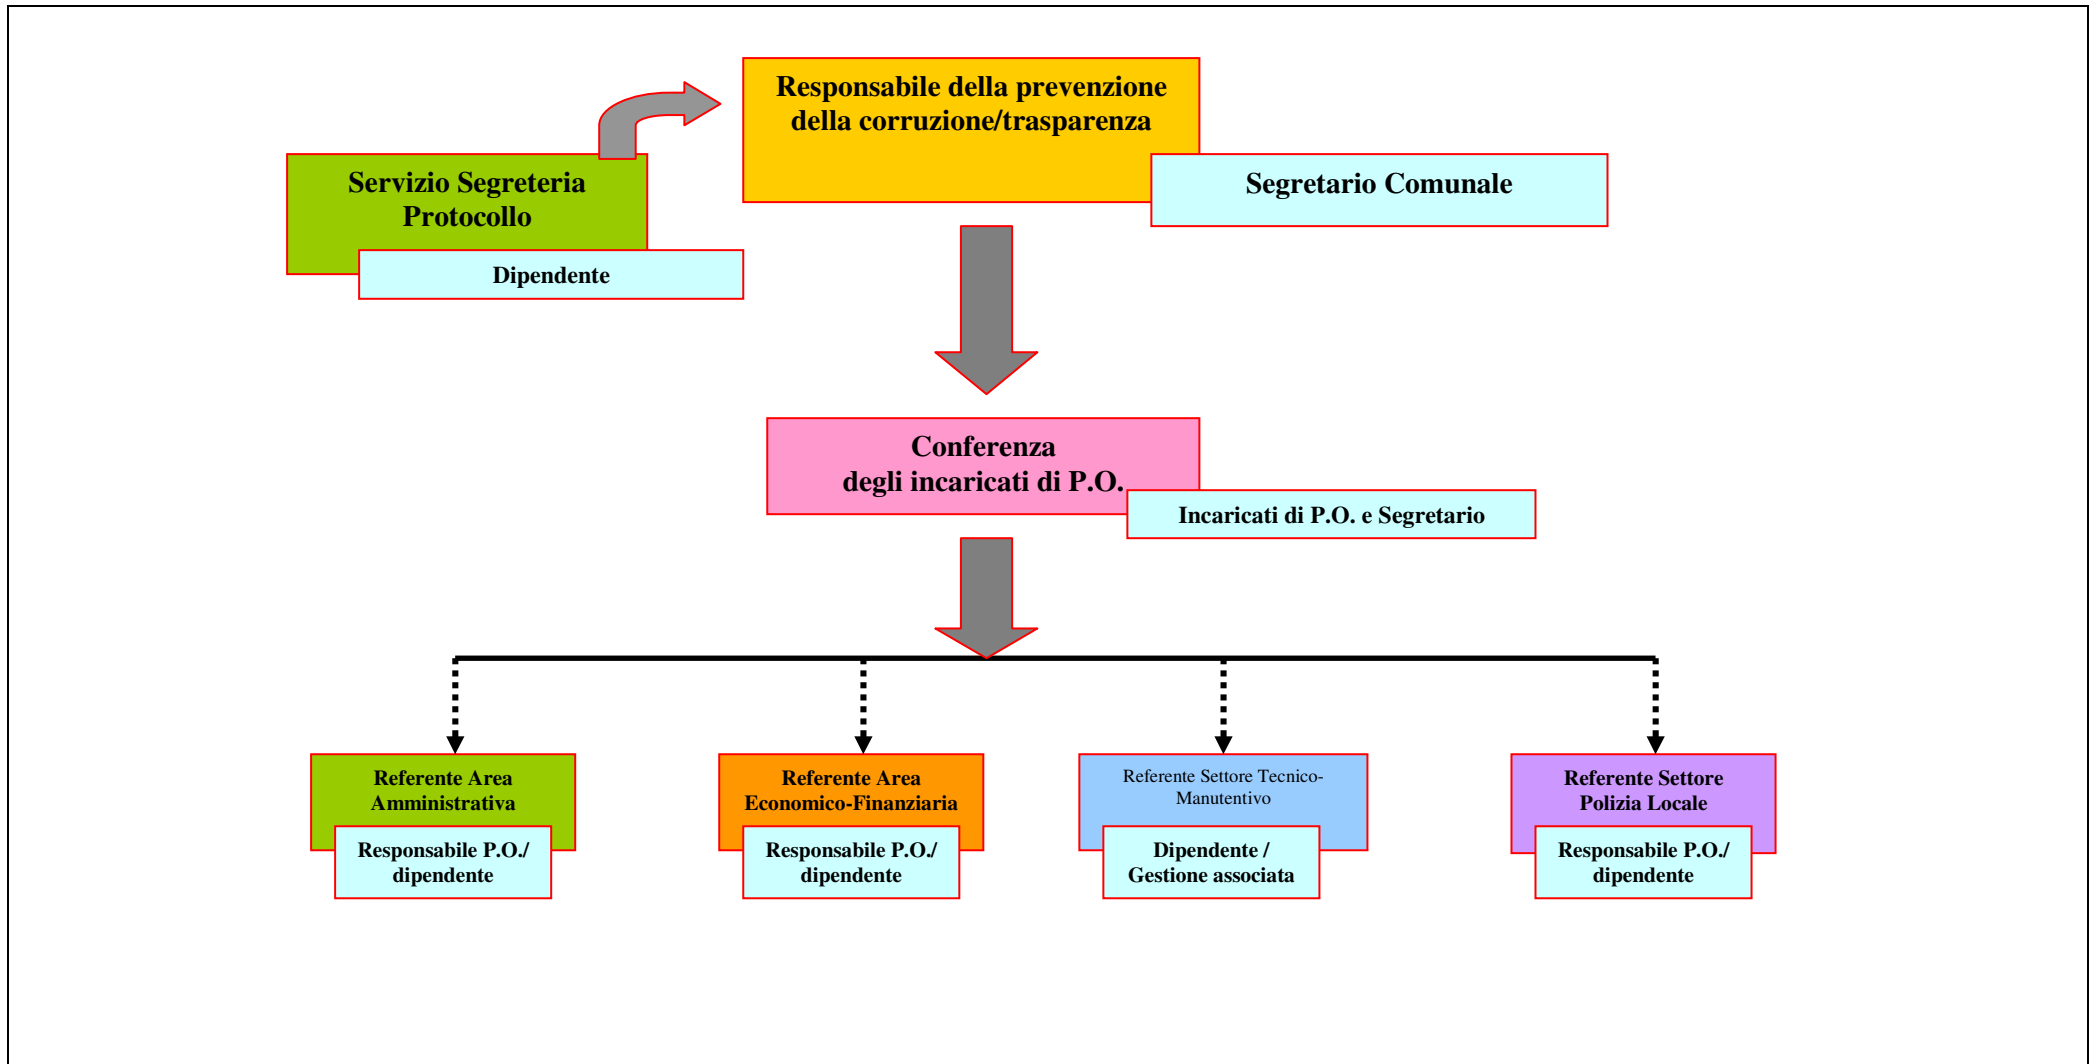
Responsabile della prevenzione della corruzione/trasparenza

Segretario Comunale

Servizio Segreteria Protocollo

Dipendente

Conferenza degli incaricati di P.O.

Incaricati di P.O. e Segretario

Referente Area Amministrativa

Responsabile P.O./ dipendente

Referente Area Economico-Finanziaria

Responsabile P.O./ dipendente

Referente Settore Tecnico-Manutentivo

Dipendente / Gestione associata

Referente Settore Polizia Locale

Responsabile P.O./ dipendente